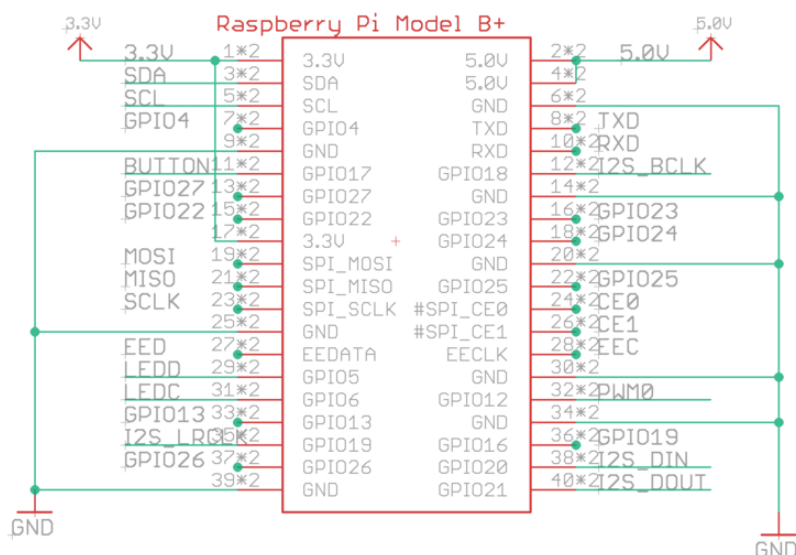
3.3V
Raspberry Pi Model B+
5.0V

| Net | Pin | Left | Right | Pin | Net |
|---|---|---|---|---|---|
| 3.3V | 1*2 | 3.3V | 5.0V | 2*2 | 5.0V |
| SDA | 3*2 | SDA | 5.0V | 4*2 | |
| SCL | 5*2 | SCL | GND | 6*2 | |
| GPIO4 | 7*2 | GPIO4 | TXD | 8*2 | TXD |
| | 9*2 | GND | RXD | 10*2 | RXD |
| BUTTON | 11*2 | GPIO17 | GPIO18 | 12*2 | I2S_BCLK |
| GPIO27 | 13*2 | GPIO27 | GND | 14*2 | |
| GPIO22 | 15*2 | GPIO22 | GPIO23 | 16*2 | GPIO23 |
| | 17*2 | 3.3V | GPIO24 | 18*2 | GPIO24 |
| MOSI | 19*2 | SPI_MOSI | GND | 20*2 | |
| MISO | 21*2 | SPI_MISO | GPIO25 | 22*2 | GPIO25 |
| SCLK | 23*2 | SPI_SCLK | #SPI_CE0 | 24*2 | CE0 |
| | 25*2 | GND | #SPI_CE1 | 26*2 | CE1 |
| EED | 27*2 | EEDATA | EECLK | 28*2 | EEC |
| LEDD | 29*2 | GPIO5 | GND | 30*2 | |
| LEDC | 31*2 | GPIO6 | GPIO12 | 32*2 | PWM0 |
| GPIO13 | 33*2 | GPIO13 | GND | 34*2 | |
| I2S_LRCK | 35*2 | GPIO19 | GPIO16 | 36*2 | GPIO19 |
| GPIO26 | 37*2 | GPIO26 | GPIO20 | 38*2 | I2S_DIN |
| | 39*2 | GND | GPIO21 | 40*2 | I2S_DOUT |

GND
GND